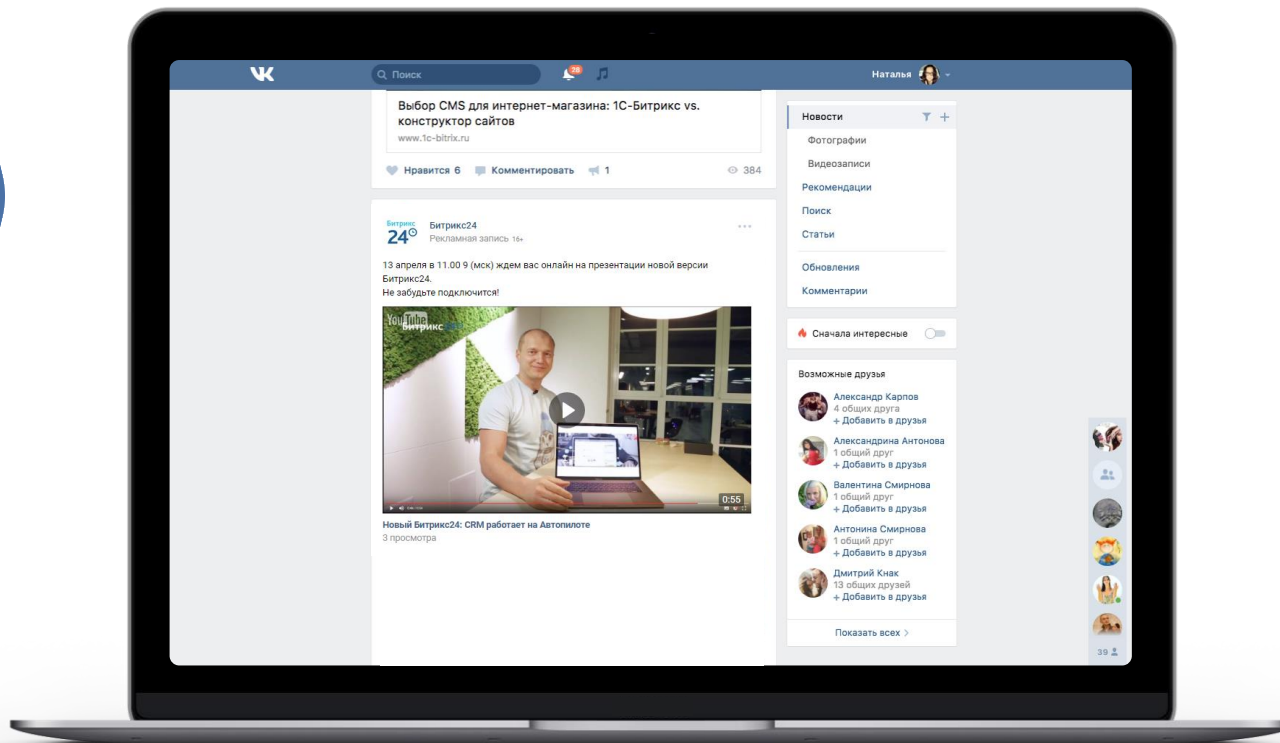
VK

Поиск

38

Наталья

Выбор CMS для интернет-магазина: 1С-Битрикс vs. конструктор сайтов

www.1c-bitrix.ru

Нравится 6 Комментировать 1 384

Битрикс 24

Битрикс24
Рекламная запись 16+

13 апреля в 11.00 9 (мск) ждем вас онлайн на презентации новой версии Битрикс24.
Не забудьте подключится!

YouTube
Битрикс

0:55

Новый Битрикс24: CRM работает на Автопилоте
3 просмотра

Новости
Фотографии
Видеозаписи
Рекомендации
Поиск
Статьи
Обновления
Комментарии

Сначала интересные

Возможные друзья

Александр Карпов
4 общих друга
+ Добавить в друзья

Александрина Антонова
1 общий друг
+ Добавить в друзья

Валентина Смирнова
1 общий друг
+ Добавить в друзья

Антонина Смирнова
1 общий друг
+ Добавить в друзья

Дмитрий Кнак
13 общих друзей
+ Добавить в друзья

Показать всех

39